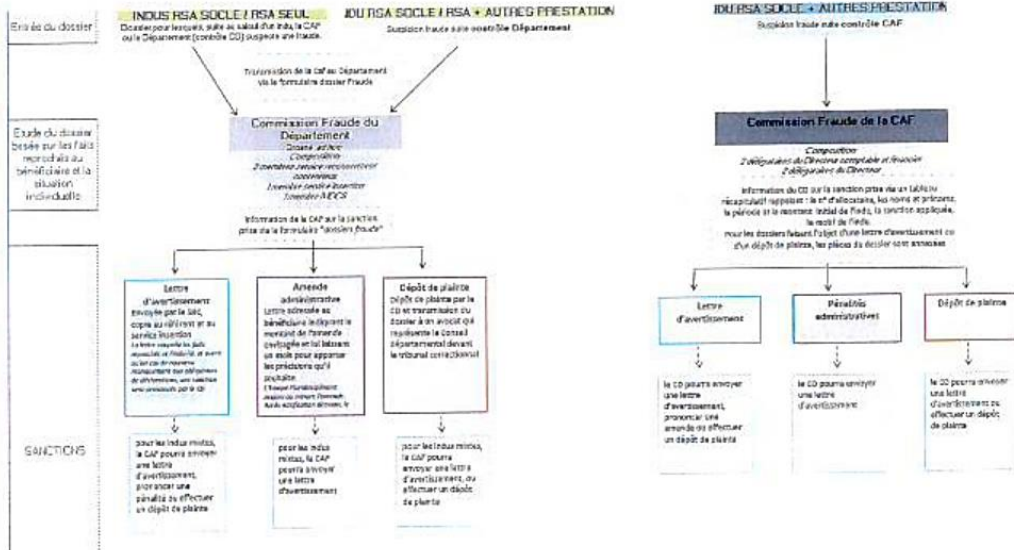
Entrée du dossier

INDUS RSA SOCLE / RSA SEUL
Dossier pour lesquels, suite au signal d'un indu, la CAF ou le Département (contrôle CD) suspecte une fraude.

IDU RSA SOCLE / RSA + AUTRES PRESTATION
Suspicion fraude suite contrôle Département

Transmission de la Caf au Département via le formulaire dossier Fraude

Etude du dossier basée sur les faits reprochés au bénéficiaire et la situation individuelle

Commission Fraude du Département
Douane, action
Composition
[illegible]
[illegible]
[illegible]

Information de la CAF sur la sanction prise via le formulaire "dossiers fraude"

Lettre d'avertissement
Envoyée par le SID, copie au référent et au service insertion
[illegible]

Amende administrative
Lettre adressée au bénéficiaire indiquant le montant de l'amende envisagée et lui laissant un mois pour apporter les précisions qu'il souhaite.
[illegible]

Dépôt de plainte
Dépôt de plainte par le CD et transmission du dossier à un avocat qui représente le Conseil départemental devant le tribunal correctionnel

SANCTIONS

pour les indus mixtes, la CAF pourra envoyer une lettre d'avertissement, prononcer une pénalité ou effectuer un dépôt de plainte

pour les indus mixtes, la CAF pourra envoyer une lettre d'avertissement

pour les indus mixtes, la CAF pourra envoyer une lettre d'avertissement, ou effectuer un dépôt de plainte

IDU RSA SOCLE + AUTRES PRESTATION
Suspicion fraude suite contrôle CAF

Commission Fraude de la CAF

Composition
2 délégataires du Directeur comptable et financier
2 délégataires du Directeur

Information du CD sur la sanction prise via un tableau récapitulatif rappelant : le n° d'allocataire, les noms et prénoms, la période et le montant initial de l'indu, la sanction appliquée, le motif de l'indu.
Pour les dossiers faisant l'objet d'une lettre d'avertissement ou d'un dépôt de plainte, les pièces du dossier sont annexées

Lettre d'avertissement

Pénalités administratives

Dépôt de plainte

le CD pourra envoyer une lettre d'avertissement, prononcer une amende ou effectuer un dépôt de plainte

le CD pourra envoyer une lettre d'avertissement

le CD pourra envoyer une lettre d'avertissement ou effectuer un dépôt de plainte